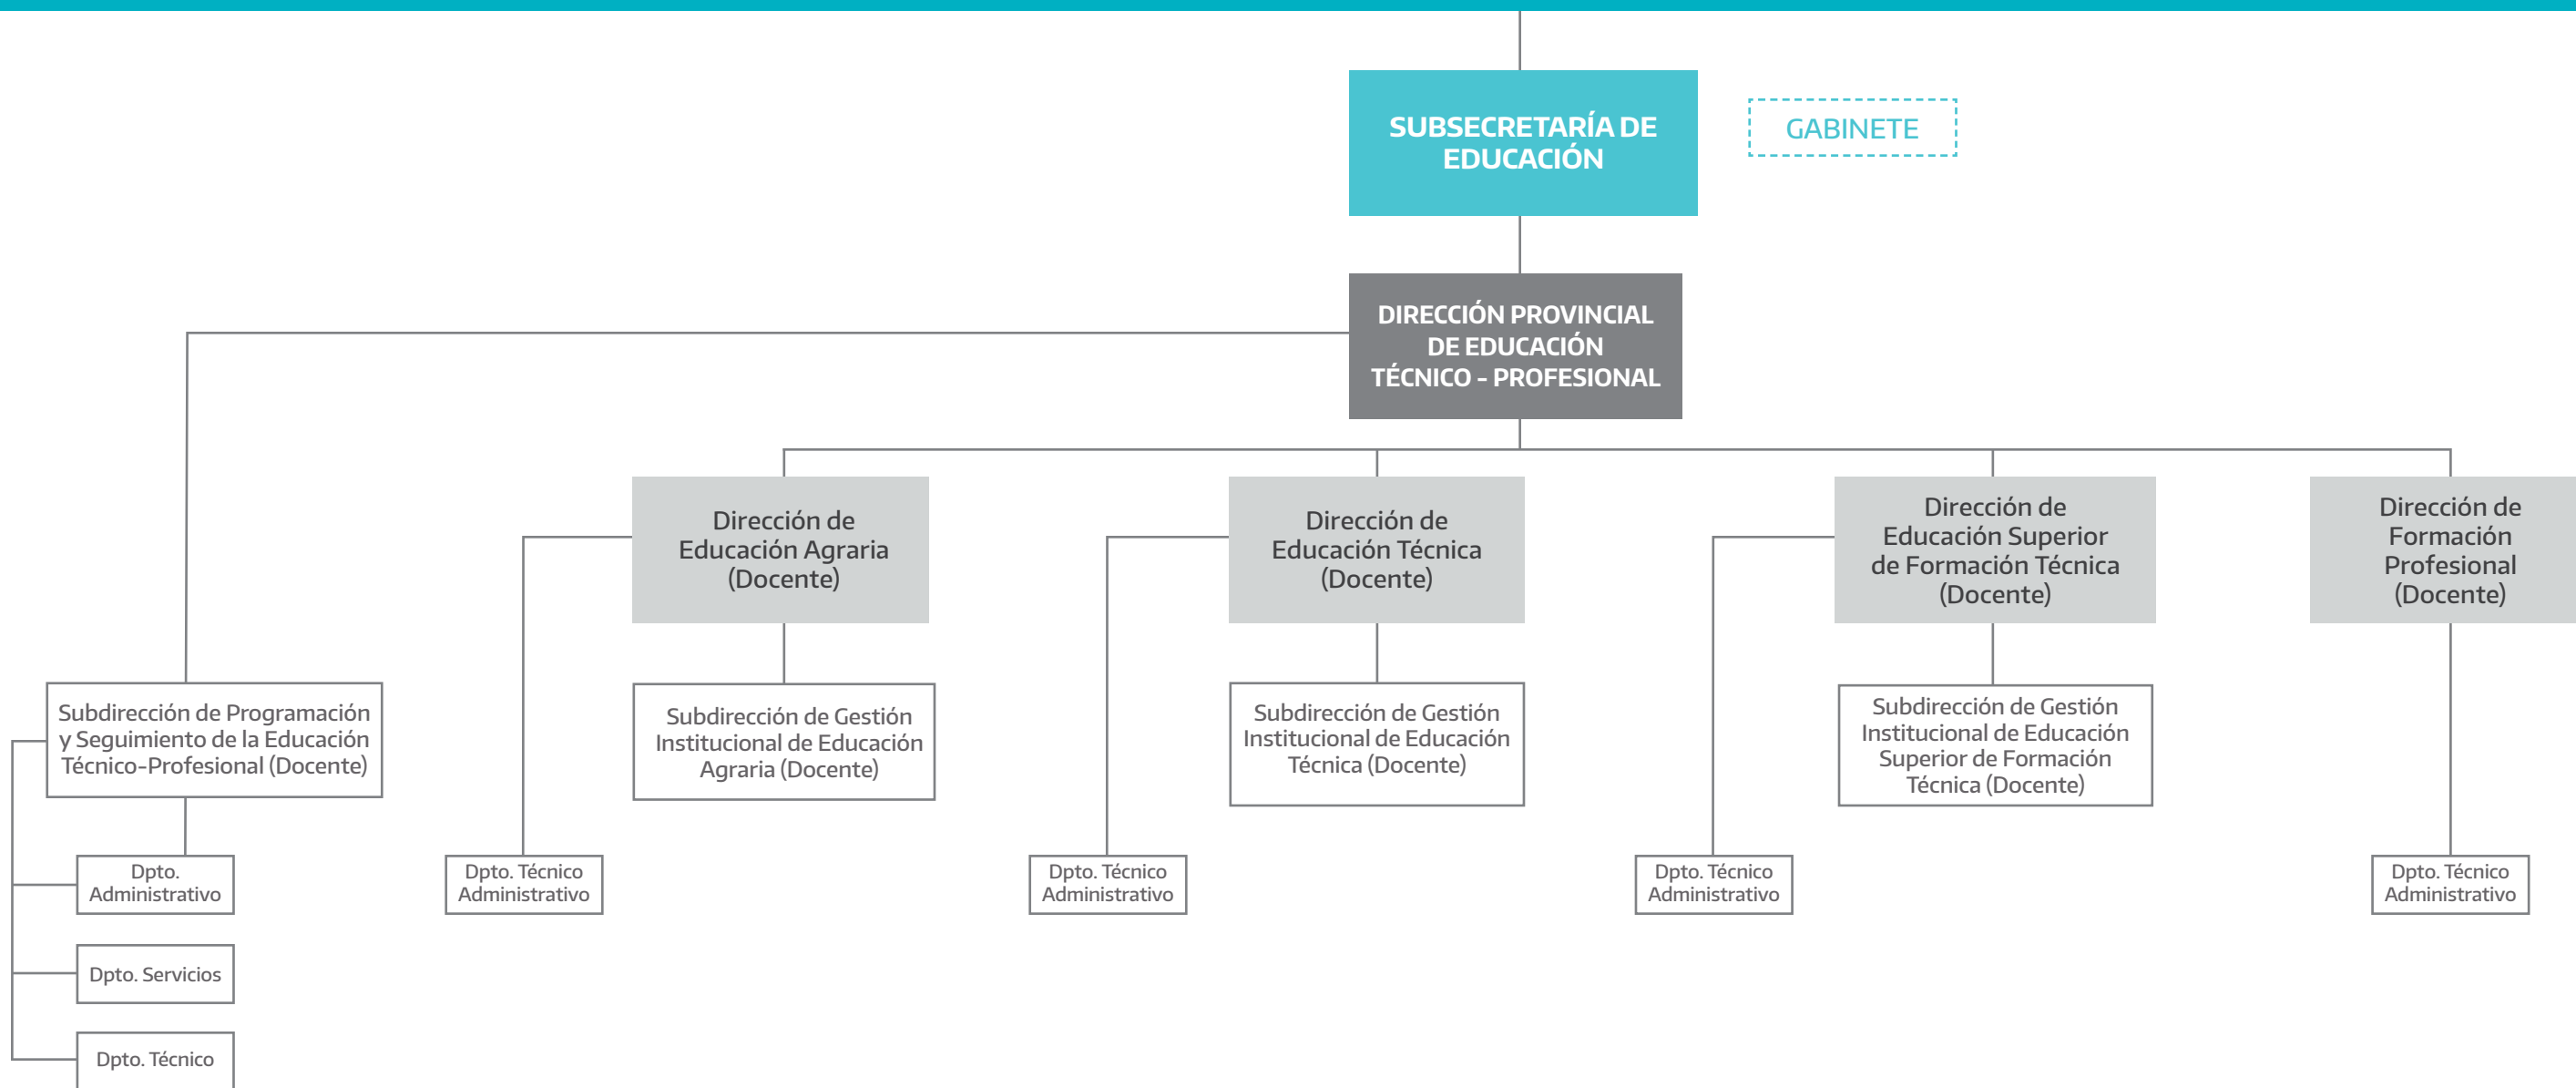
SUBSECRETARÍA DE EDUCACIÓN

GABINETE

DIRECCIÓN PROVINCIAL DE EDUCACIÓN TÉCNICO - PROFESIONAL

Dirección de Educación Agraria (Docente)

Dirección de Educación Técnica (Docente)

Dirección de Educación Superior de Formación Técnica (Docente)

Dirección de Formación Profesional (Docente)

Subdirección de Programación y Seguimiento de la Educación Técnico-Profesional (Docente)

Subdirección de Gestión Institucional de Educación Agraria (Docente)

Subdirección de Gestión Institucional de Educación Técnica (Docente)

Subdirección de Gestión Institucional de Educación Superior de Formación Técnica (Docente)

Dpto. Administrativo

Dpto. Técnico Administrativo

Dpto. Técnico Administrativo

Dpto. Técnico Administrativo

Dpto. Técnico Administrativo

Dpto. Servicios

Dpto. Técnico